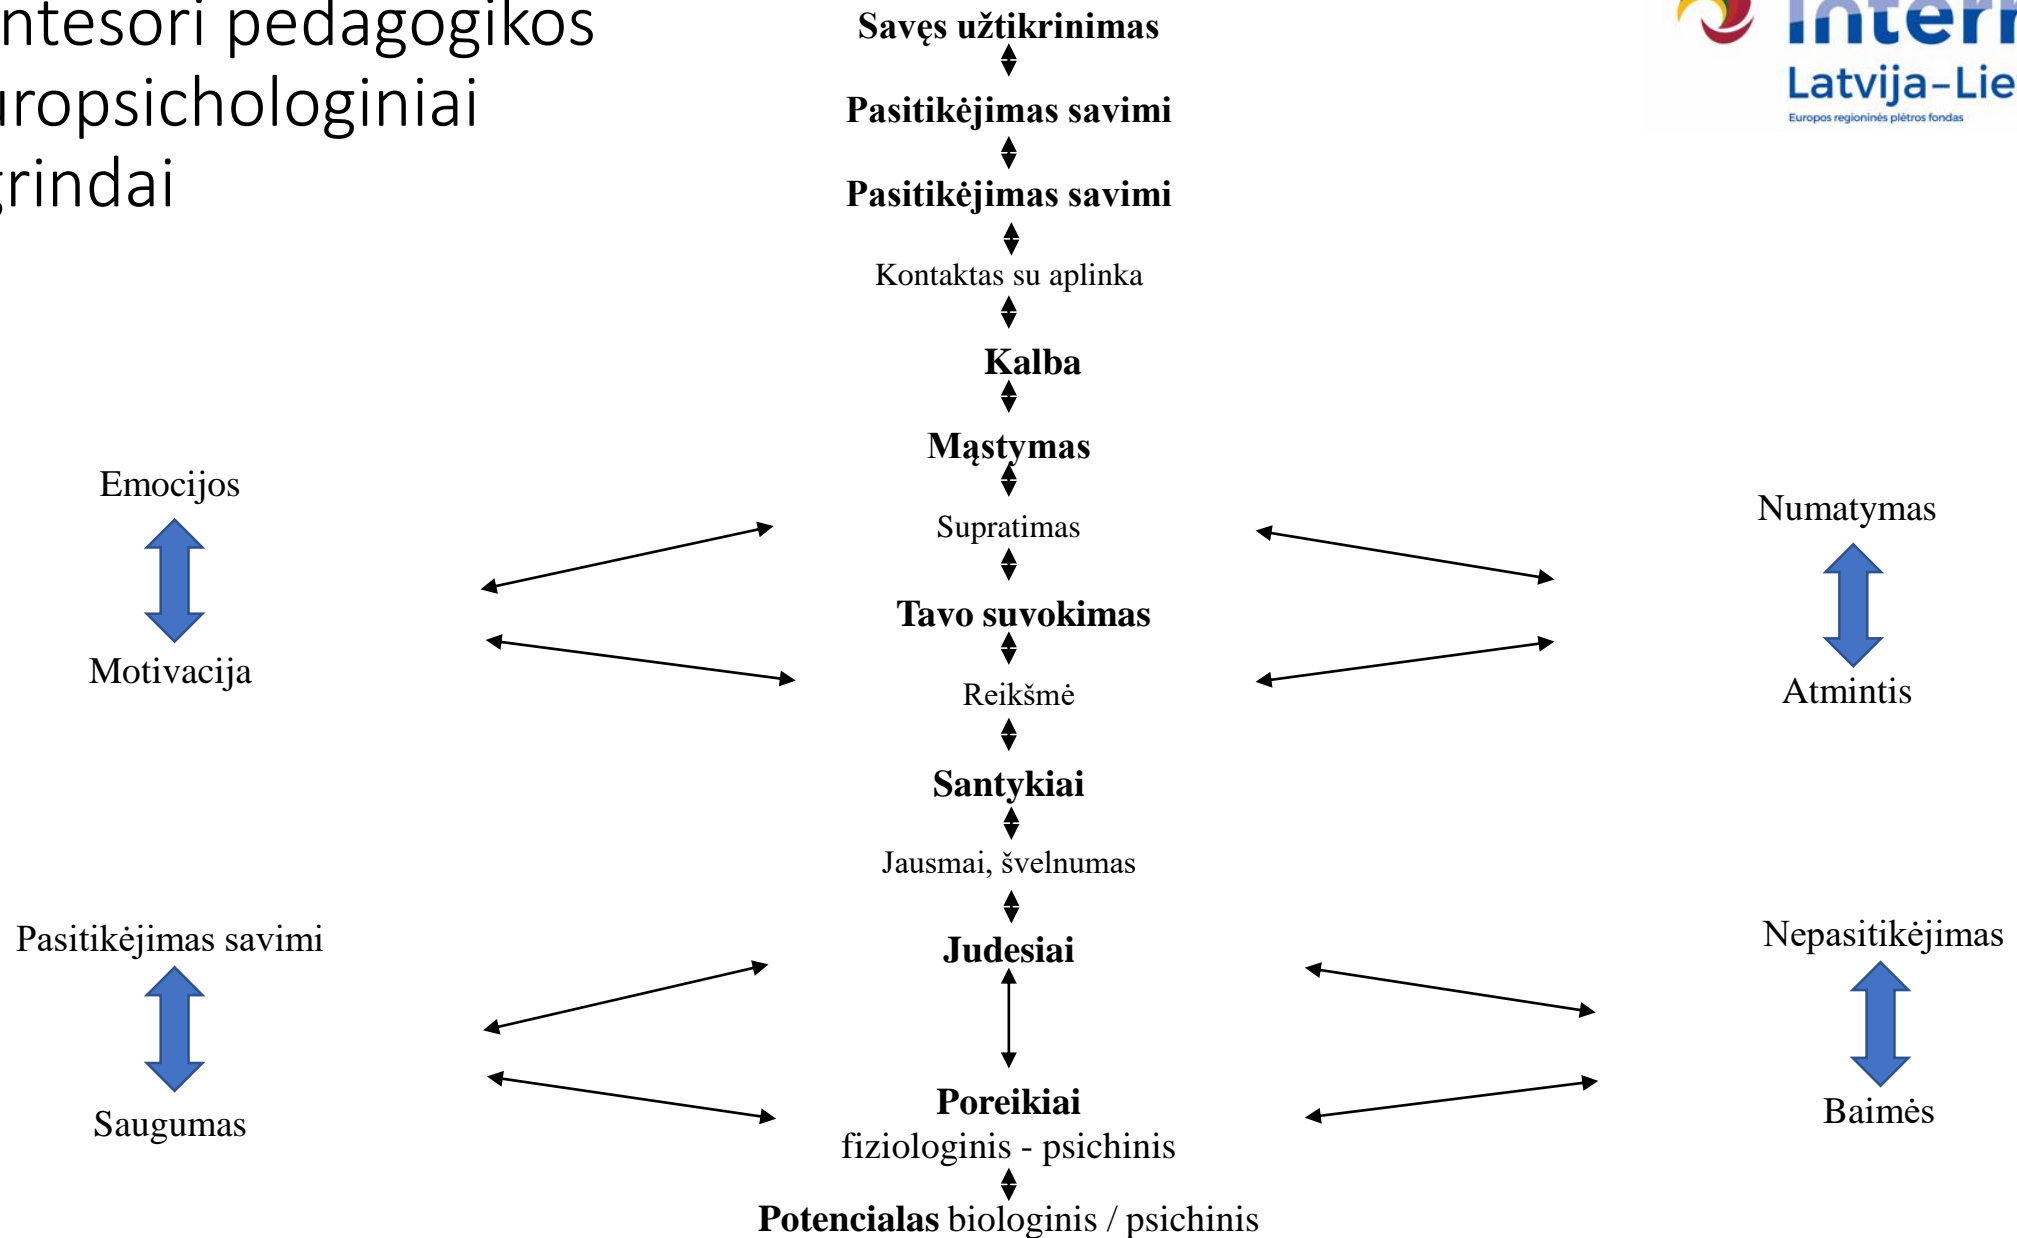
ntesori pedagogikos uropsichologiniai grindai

Interr
Latvija–Lie
Europos regioninės plėtros fondas

Savęs užtikrinimas
Pasitikėjimas savimi
Pasitikėjimas savimi
Kontaktas su aplinka
Kalba
Mąstymas
Supratimas
Tavo suvokimas
Reikšmė
Santykiai
Jausmai, švelnumas
Judesiai
Poreikiai
fiziologinis - psichinis
Potencialas biologinis / psichinis

Emocijos
Motivacija

Numatymas
Atmintis

Pasitikėjimas savimi
Saugumas

Nepasitikėjimas
Baimės